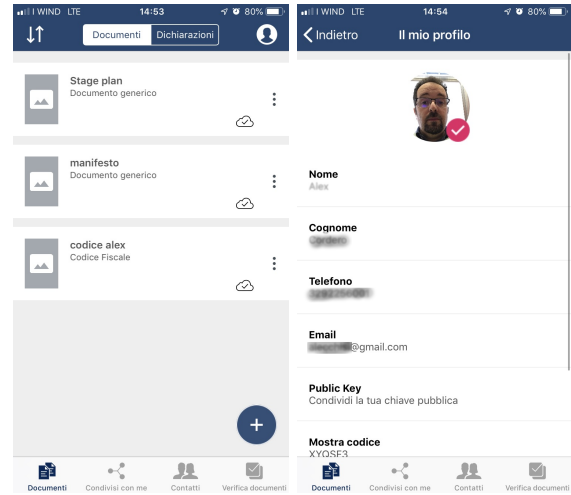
I WIND LTE 14:53 80%

Documenti Dichiarazioni

Stage plan
Documento generico

manifesto
Documento generico

codice alex
Codice Fiscale

Documenti Condivisi con me Contatti Verifica documenti

I WIND LTE 14:54 80%

Indietro Il mio profilo

Nome
Alex

Cognome
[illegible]

Telefono
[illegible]

Email
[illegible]@gmail.com

Public Key
Condividi la tua chiave pubblica

Mostra codice
XYOSE3

Documenti Condivisi con me Contatti Verifica documenti